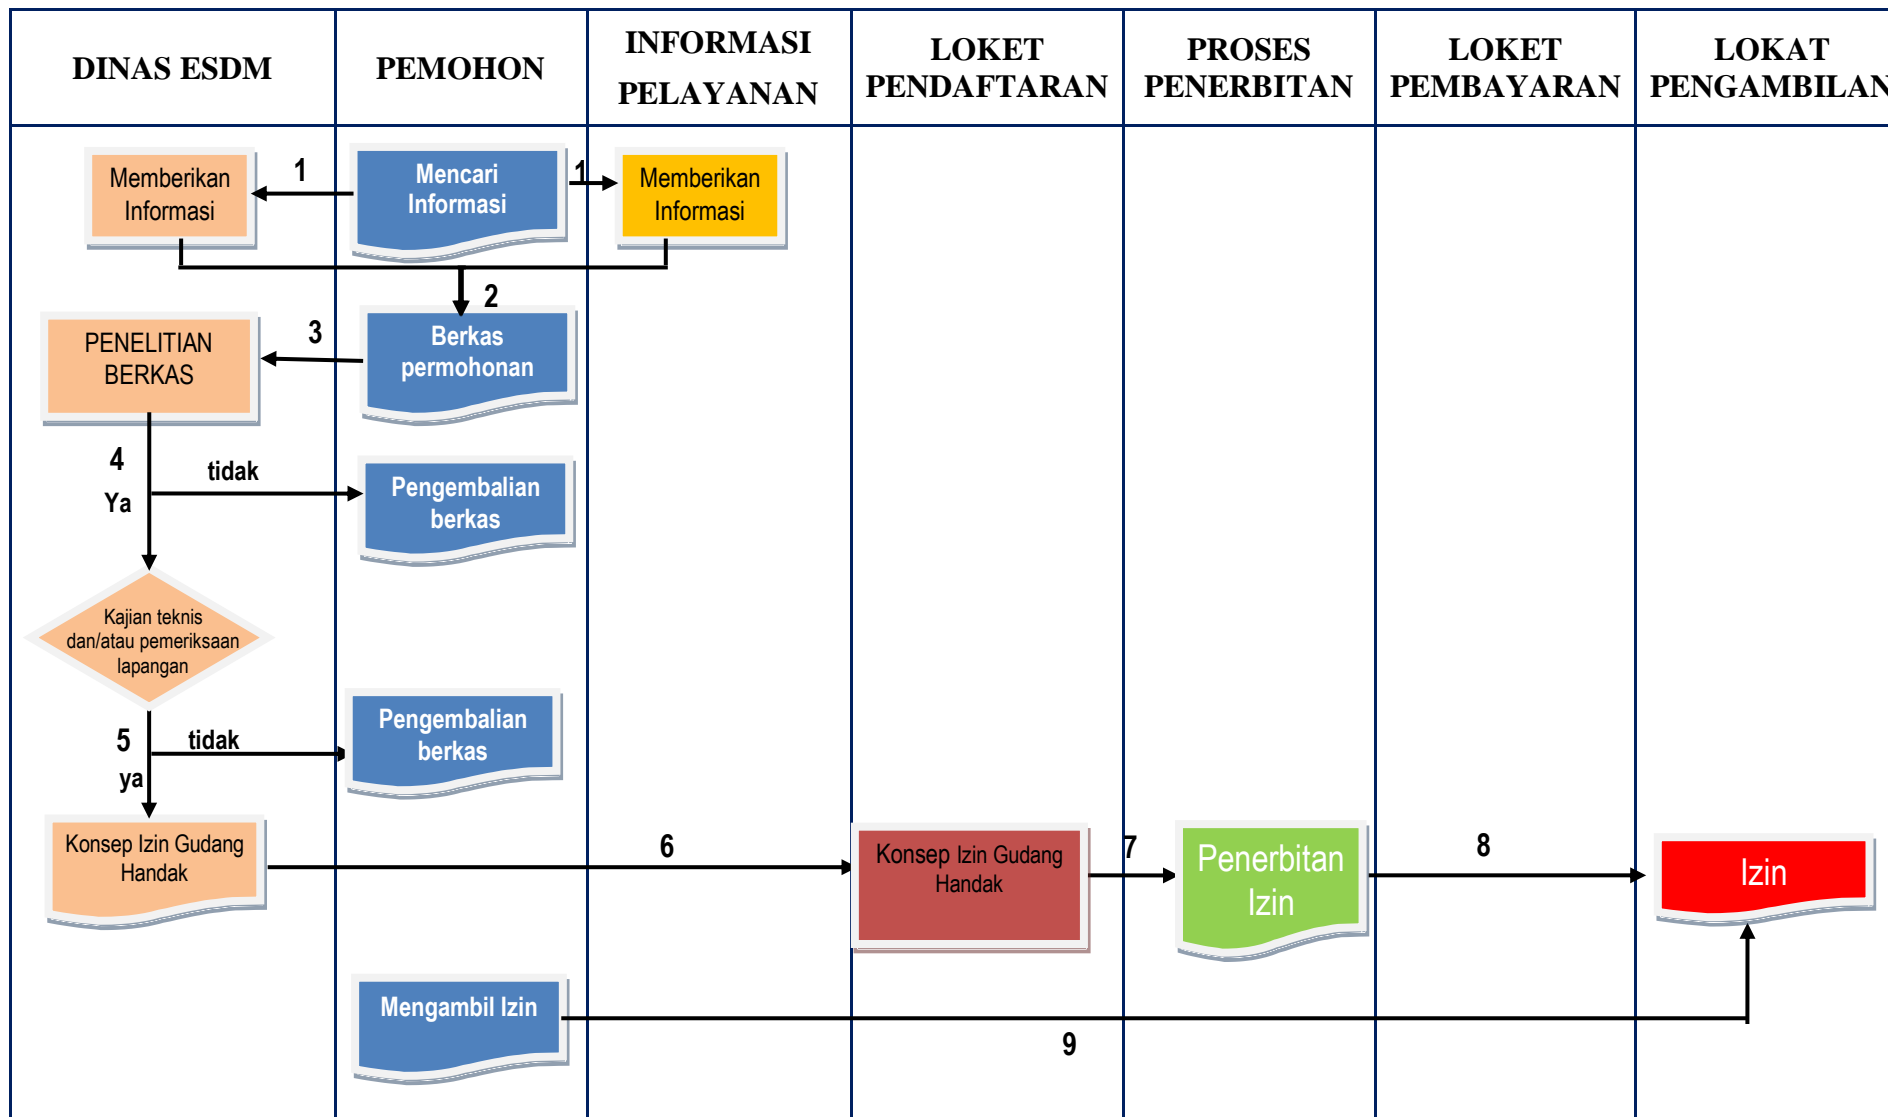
| DINAS ESDM | PEMOHON | INFORMASI PELAYANAN | LOKET PENDAFTARAN | PROSES PENERBITAN | LOKET PEMBAYARAN | LOKAT PENGAMBILAN |
|---|---|---|---|---|---|---|

Memberikan Informasi

1

Mencari Informasi

1

Memberikan Informasi

2

PENELITIAN BERKAS

3

Berkas permohonan

4

tidak

Ya

Pengembalian berkas

Kajian teknis dan/atau pemeriksaan lapangan

5

tidak

ya

Pengembalian berkas

Konsep Izin Gudang Handak

6

Konsep Izin Gudang Handak

7

Penerbitan Izin

8

Izin

Mengambil Izin

9